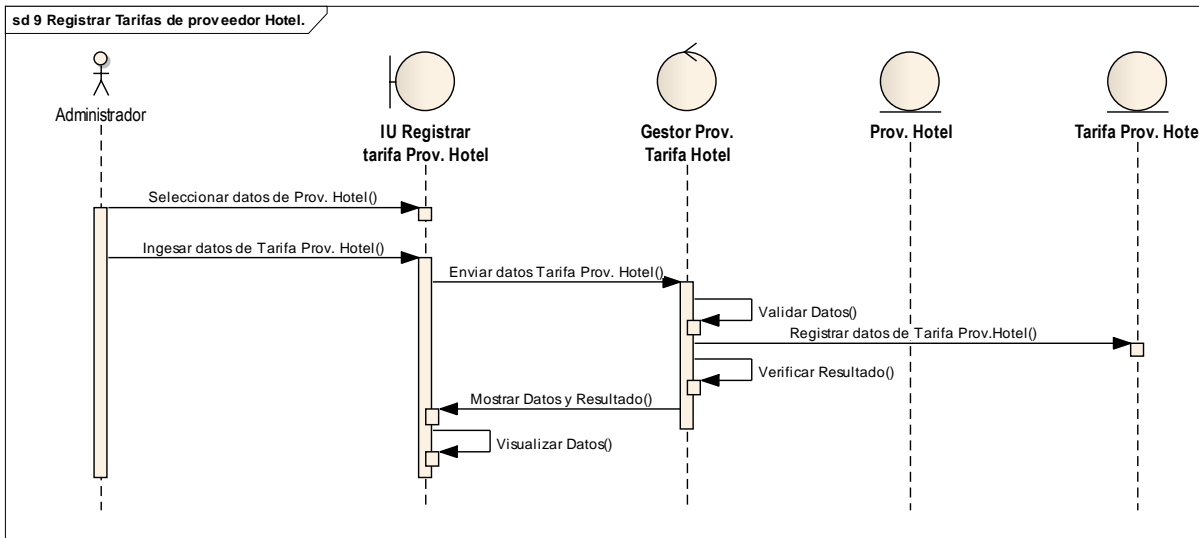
sd 9 Registrar Tarifas de proveedor Hotel.

Administrador

IU Registrar tarifa Prov. Hotel

Gestor Prov. Tarifa Hotel

Prov. Hotel

Tarifa Prov. Hote

Seleccionar datos de Prov. Hotel()

Ingesar datos de Tarifa Prov. Hotel()

Enviar datos Tarifa Prov. Hotel()

Validar Datos()

Registrar datos de Tarifa Prov.Hotel()

Verificar Resultado()

Mostrar Datos y Resultado()

Visualizar Datos()